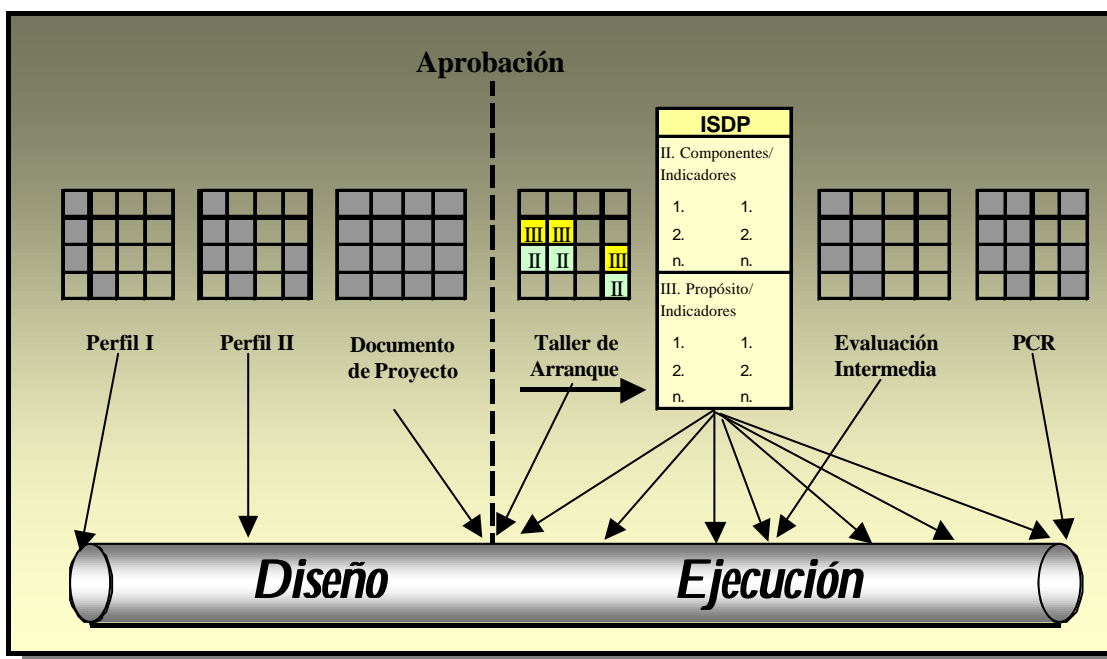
Aprobación

ISDP
II. Componentes/ Indicadores
1. 1.
2. 2.
n. n.
III. Propósito/ Indicadores
1. 1.
2. 2.
n. n.

III III
II II
III
II

Perfil I

Perfil II

Documento de Proyecto

Taller de Arranque

Evaluación Intermedia

PCR

Diseño

Ejecución